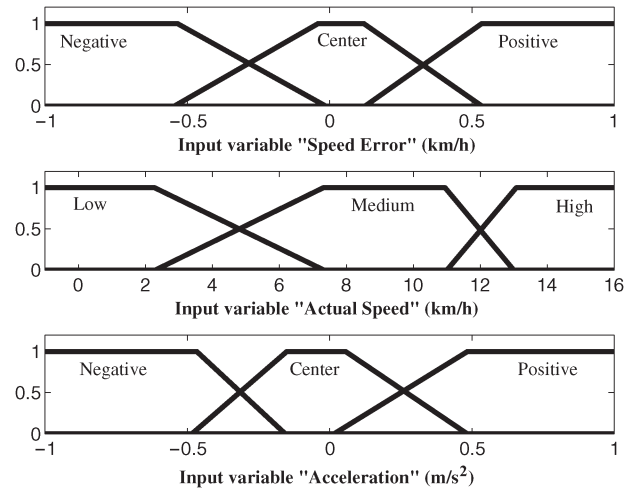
1
0.5
0
Negative
Center
Positive
−1
−0.5
0
0.5
1
Input variable "Speed Error" (km/h)

1
0.5
0
Low
Medium
High
0
2
4
6
8
10
12
14
16
Input variable "Actual Speed" (km/h)

1
0.5
0
Negative
Center
Positive
−1
−0.5
0
0.5
1
Input variable "Acceleration" ($m/s^2$)